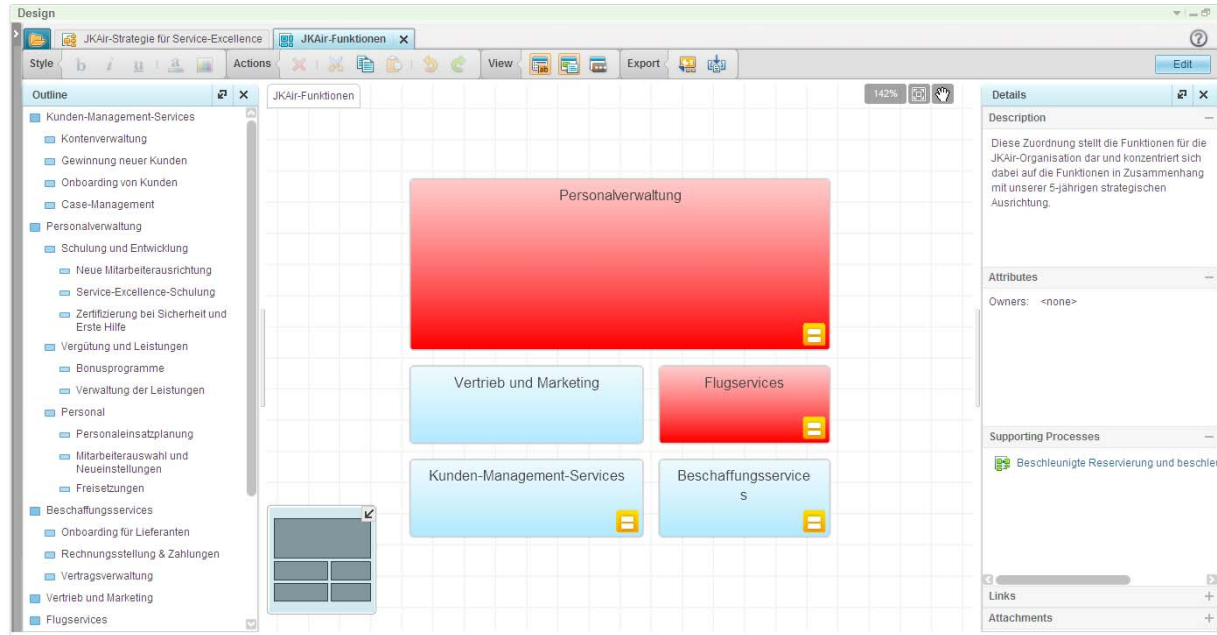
Design

JKAir-Strategie für Service-Excellence | JKAir-Funktionen

Style | Actions | View | Export | Edit

Outline

Kunden-Management-Services
Kontenverwaltung
Gewinnung neuer Kunden
Onboarding von Kunden
Case-Management
Personalverwaltung
Schulung und Entwicklung
Neue Mitarbeiterausrichtung
Service-Excellence-Schulung
Zertifizierung bei Sicherheit und Erste Hilfe
Vergütung und Leistungen
Bonusprogramme
Verwaltung der Leistungen
Personal
Personaleinsatzplanung
Mitarbeiterauswahl und Neueinstellungen
Freisetzungen
Beschaffungsservices
Onboarding für Lieferanten
Rechnungsstellung & Zahlungen
Vertragsverwaltung
Vertrieb und Marketing
Flugservices

JKAir-Funktionen

142%

Personalverwaltung

Vertrieb und Marketing

Flugservices

Kunden-Management-Services

Beschaffungsservice s

Details

Description

Diese Zuordnung stellt die Funktionen für die JKAir-Organisation dar und konzentriert sich dabei auf die Funktionen in Zusammenhang mit unserer 5-jährigen strategischen Ausrichtung.

Attributes

Owners: <none>

Supporting Processes

Beschleunigte Reservierung und beschle

Links

Attachments